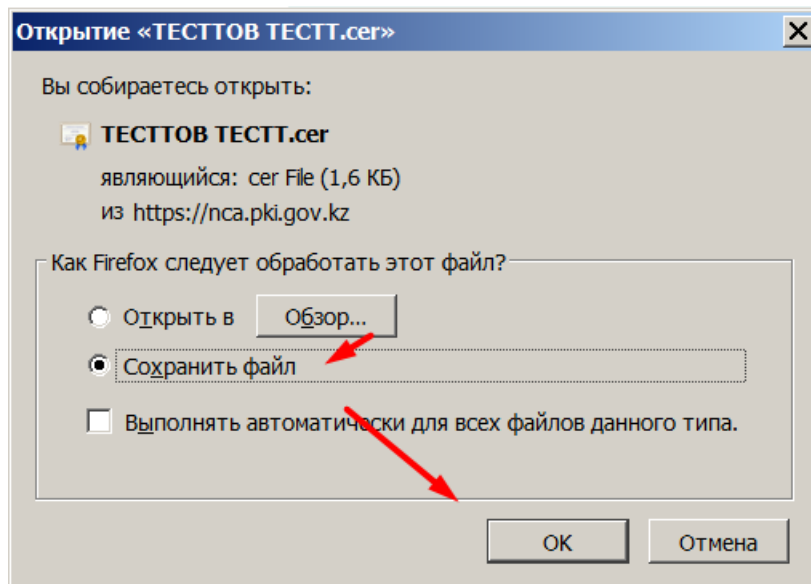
Открытие «ТЕСТТОВ ТЕСТТ.cer»

Вы собираетесь открыть:

ТЕСТТОВ ТЕСТТ.cer

являющийся: cer File (1,6 КБ)

из https://nca.pki.gov.kz

Как Firefox следует обработать этот файл?

Открыть в Обзор...

Сохранить файл

Выполнять автоматически для всех файлов данного типа.

OK

Отмена